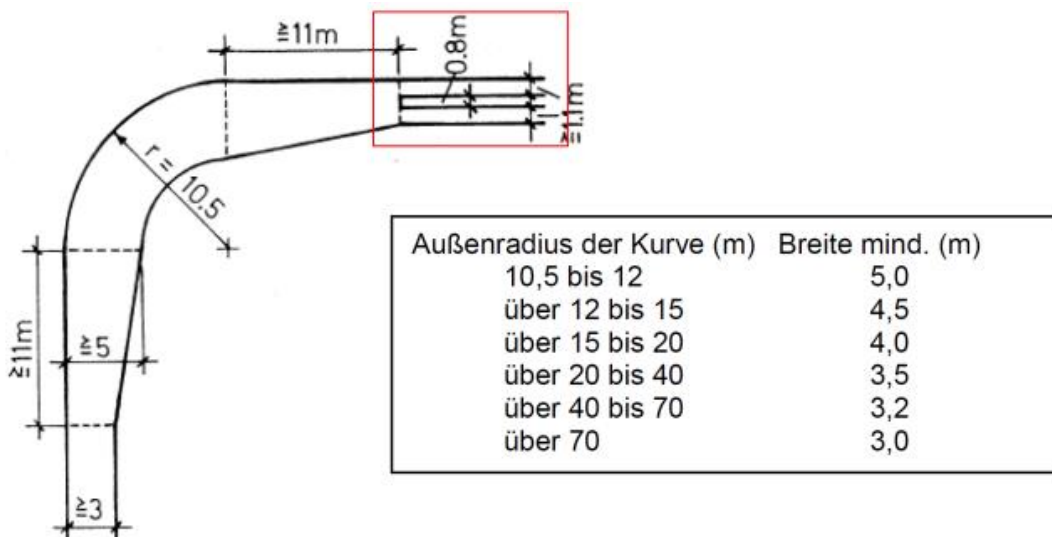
≧11m
0.8m
1.1
≧1.1m
r = 10.5
≧11m
≧5
≧3

| Außenradius der Kurve (m) | Breite mind. (m) |
|---|---|
| 10,5 bis 12 | 5,0 |
| über 12 bis 15 | 4,5 |
| über 15 bis 20 | 4,0 |
| über 20 bis 40 | 3,5 |
| über 40 bis 70 | 3,2 |
| über 70 | 3,0 |